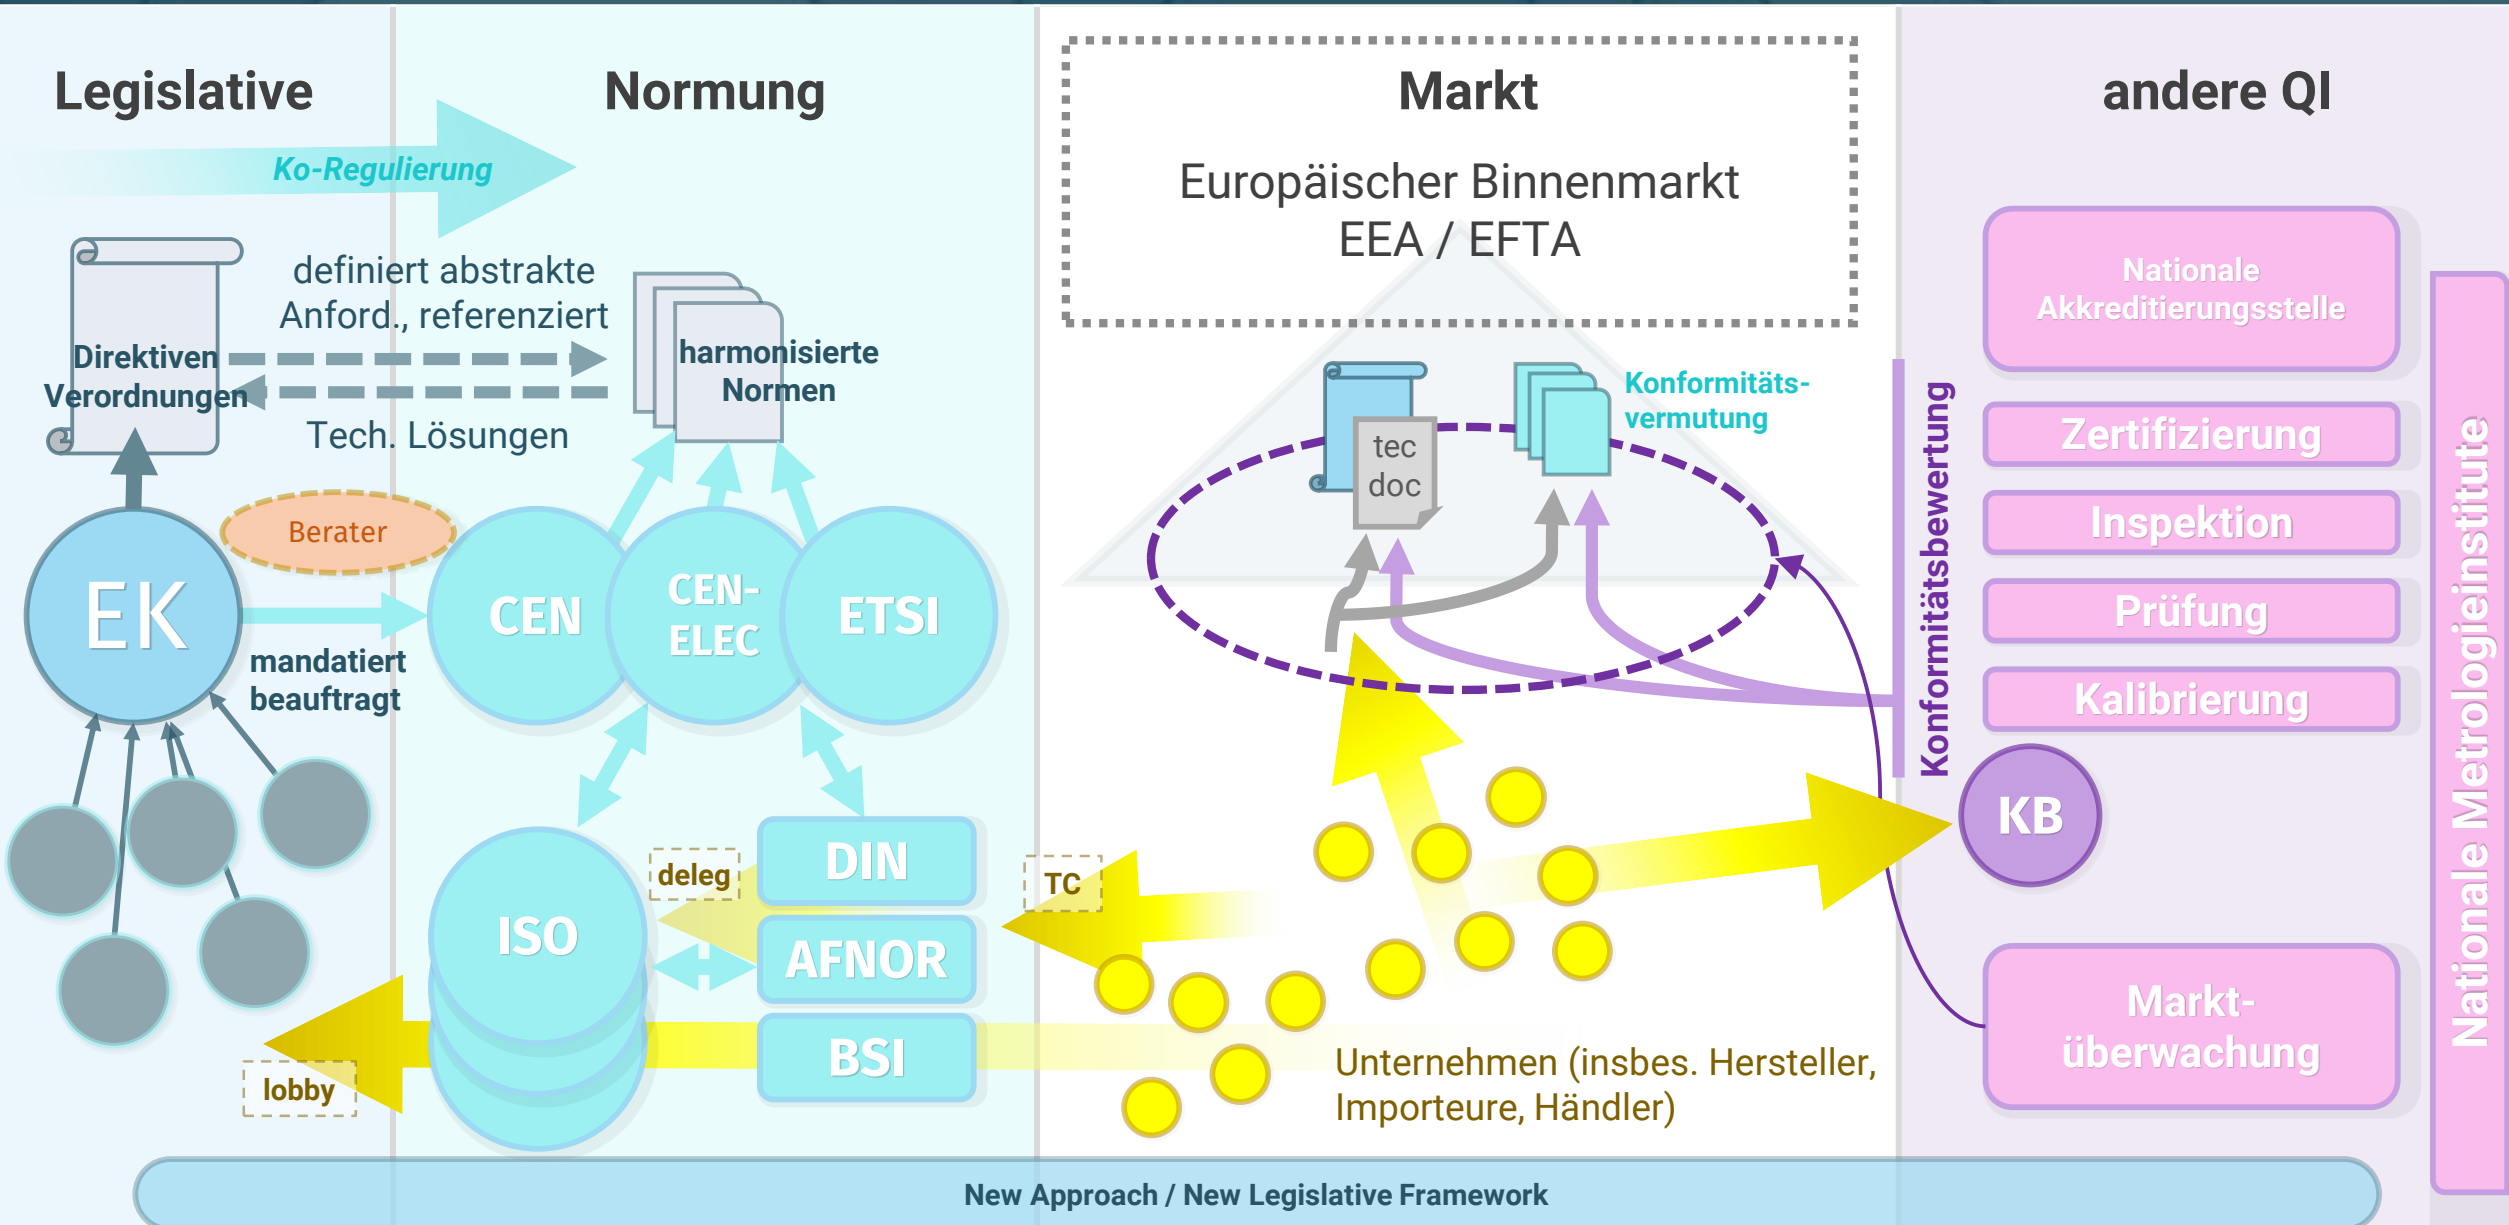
Legislative

Normung

Markt

andere QI

Ko-Regulierung

Europäischer Binnenmarkt
EEA / EFTA

definiert abstrakte Anford., referenziert

Direktiven
Verordnungen

harmonisierte Normen

Tech. Lösungen

tec doc

Konformitäts-vermutung

Nationale Akkreditierungsstelle

Zertifizierung

Inspektion

Prüfung

Kalibrierung

Konformitätsbewertung

Nationale Metrologieinstitute

Berater

EK

mandatiert
beauftragt

CEN

CEN-ELEC

ETSI

KB

ISO

deleg

DIN

AFNOR

BSI

TC

lobby

Markt-überwachung

Unternehmen (insbes. Hersteller, Importeure, Händler)

New Approach / New Legislative Framework